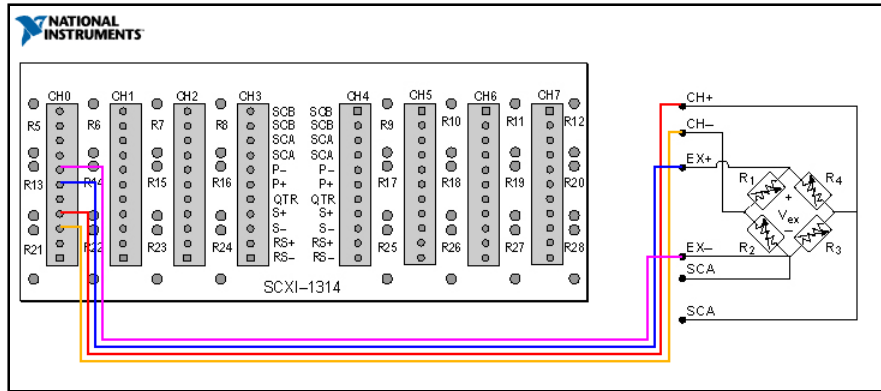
NATIONAL INSTRUMENTS

CH0 CH1 CH2 CH3 CH4 CH5 CH6 CH7

R5 R6 R7 R8 R9 R10 R11 R12

SCB SCB SCA SCA P– P+ QTR S+ S– RS+ RS–

SCB SCB SCA SCA P– P+ QTR S+ S– RS+ RS–

R13 R14 R15 R16 R17 R18 R19 R20

R21 R22 R23 R24 R25 R26 R27 R28

SCXI–1314

CH+
CH–
EX+
EX–
SCA
SCA

$R_1$ $R_4$ $R_2$ $R_3$ + – $V_{ex}$